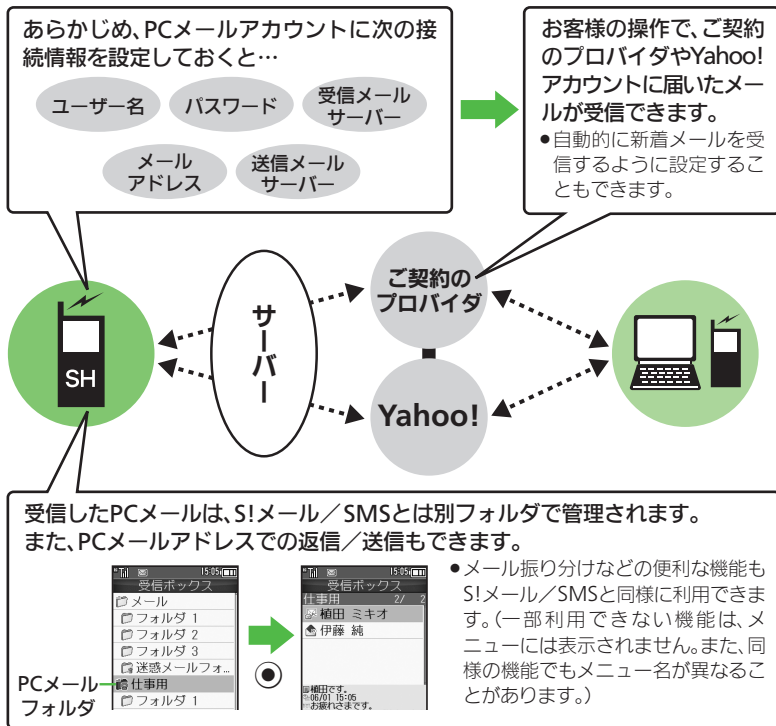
あらかじめ、PCメールアカウントに次の接続情報を設定しておくと…

ユーザー名

パスワード

受信メールサーバー

メールアドレス

送信メールサーバー

お客様の操作で、ご契約のプロバイダやYahoo!アカウントに届いたメールが受信できます。

●自動的に新着メールを受信するように設定することもできます。

SH

サーバー

ご契約のプロバイダ

Yahoo!

受信したPCメールは、S!メール／SMSとは別フォルダで管理されます。
また、PCメールアドレスでの返信／送信もできます。

15:05

受信ボックス

メール

フォルダ 1

フォルダ 2

フォルダ 3

迷惑メールフォ…

仕事用

フォルダ 1

PCメールフォルダ

15:05

受信ボックス

仕事用 2/ 2

植田 ミキオ

伊藤 純

植田です。
06/01 15:05
お疲れさまです。

●メール振り分けなどの便利な機能もS!メール／SMSと同様に利用できます。（一部利用できない機能は、メニューには表示されません。また、同様の機能でもメニュー名が異なることがあります。）